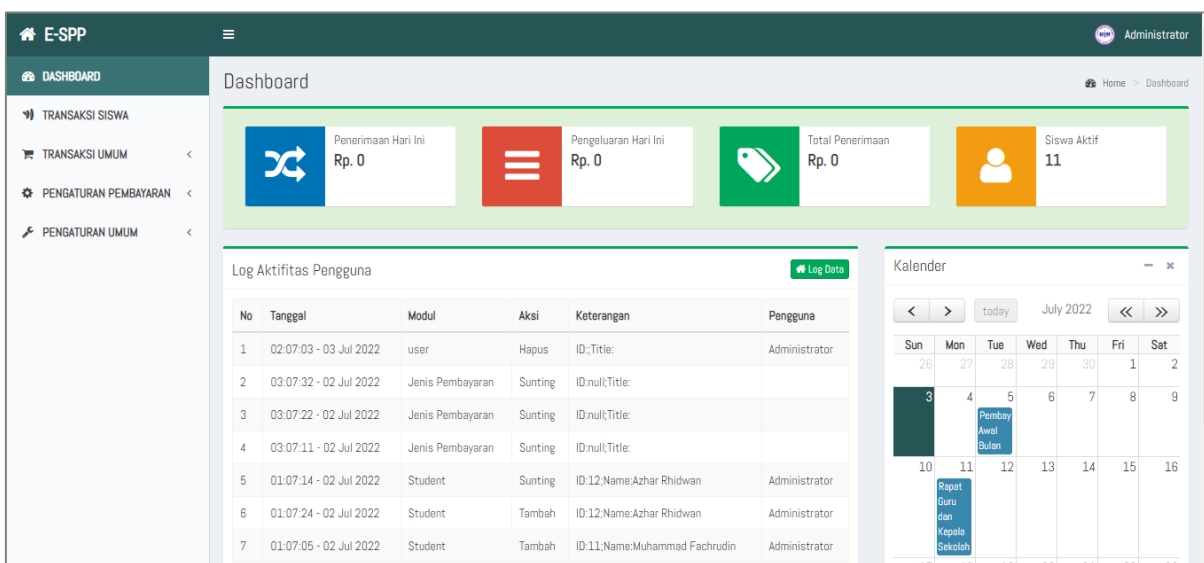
E-SPP

DASHBOARD
TRANSAKSI SISWA
TRANSAKSI UMUM
PENGATURAN PEMBAYARAN
PENGATURAN UMUM

Administrator

Dashboard

Home > Dashboard

Penerimaan Hari Ini
Rp. 0

Pengeluaran Hari Ini
Rp. 0

Total Penerimaan
Rp. 0

Siswa Aktif
11

Log Aktifitas Pengguna

Log Data

| No | Tanggal | Modul | Aksi | Keterangan | Pengguna |
|---|---|---|---|---|---|
| 1 | 02:07:03 - 03 Jul 2022 | user | Hapus | ID:;Title: | Administrator |
| 2 | 03:07:32 - 02 Jul 2022 | Jenis Pembayaran | Sunting | ID:null;Title: | |
| 3 | 03:07:22 - 02 Jul 2022 | Jenis Pembayaran | Sunting | ID:null;Title: | |
| 4 | 03:07:11 - 02 Jul 2022 | Jenis Pembayaran | Sunting | ID:null;Title: | |
| 5 | 01:07:14 - 02 Jul 2022 | Student | Sunting | ID:12;Name:Azhar Rhidwan | Administrator |
| 6 | 01:07:24 - 02 Jul 2022 | Student | Tambah | ID:12;Name:Azhar Rhidwan | Administrator |
| 7 | 01:07:05 - 02 Jul 2022 | Student | Tambah | ID:11;Name:Muhammad Fachrudin | Administrator |

Kalender

today

July 2022

| Sun | Mon | Tue | Wed | Thu | Fri | Sat |
|---|---|---|---|---|---|---|
| 26 | 27 | 28 | 29 | 30 | 1 | 2 |
| 3 | 4 | 5 Pembay Awal Bulan | 6 | 7 | 8 | 9 |
| 10 | 11 Rapat Guru dan Kepala Sekolah | 12 | 13 | 14 | 15 | 16 |